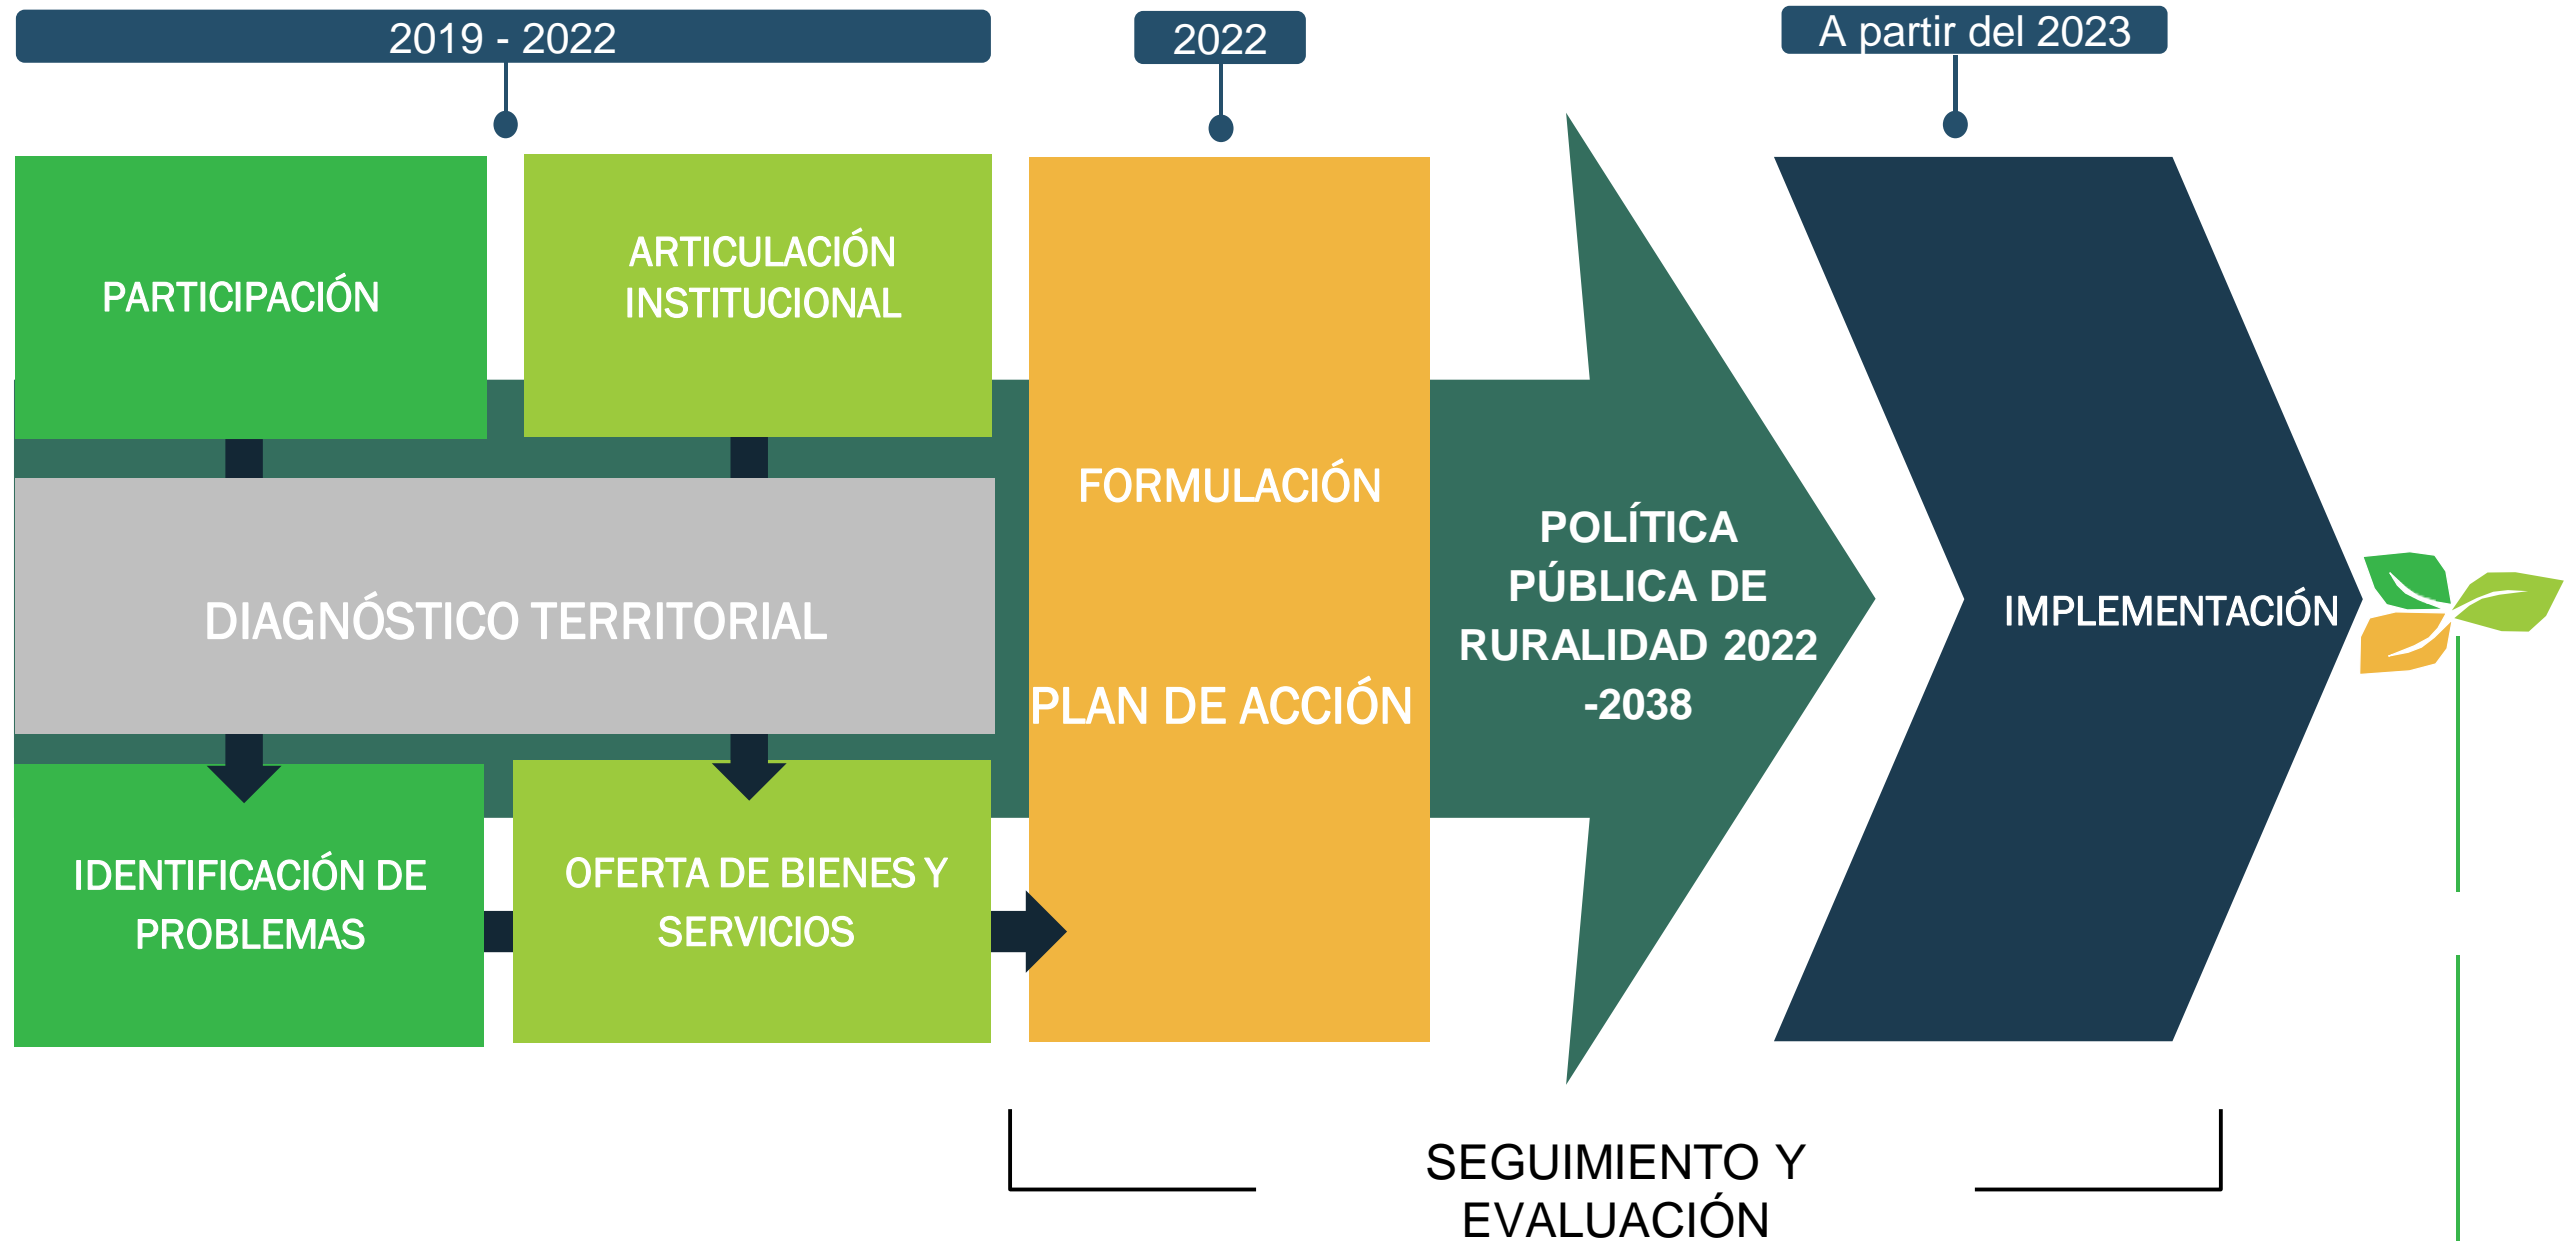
2019 - 2022

2022

A partir del 2023

PARTICIPACIÓN

ARTICULACIÓN INSTITUCIONAL

DIAGNÓSTICO TERRITORIAL

IDENTIFICACIÓN DE PROBLEMAS

OFERTA DE BIENES Y SERVICIOS

FORMULACIÓN

PLAN DE ACCIÓN

POLÍTICA PÚBLICA DE RURALIDAD 2022 -2038

IMPLEMENTACIÓN

SEGUIMIENTO Y EVALUACIÓN